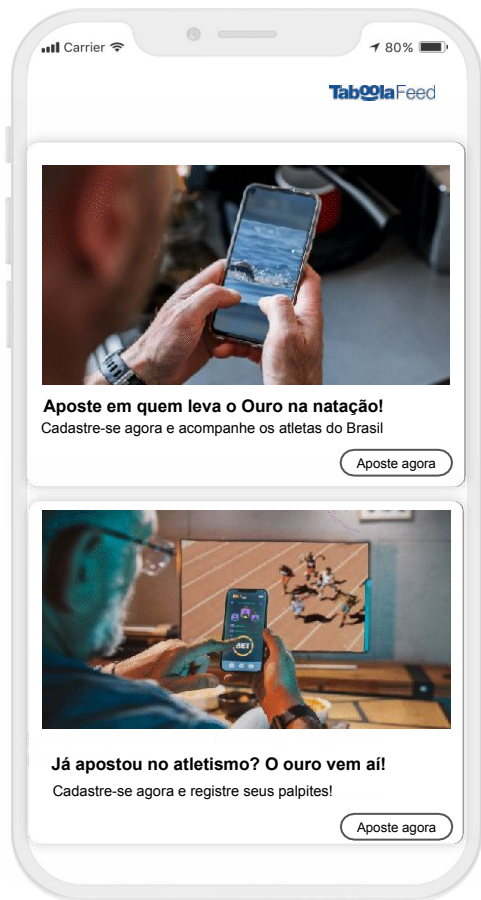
Carrier 80%

TaboolaFeed

Aposte em quem leva o Ouro na natação!

Cadastre-se agora e acompanhe os atletas do Brasil

Aposte agora

BET

Já apostou no atletismo? O ouro vem aí!

Cadastre-se agora e registre seus palpites!

Aposte agora